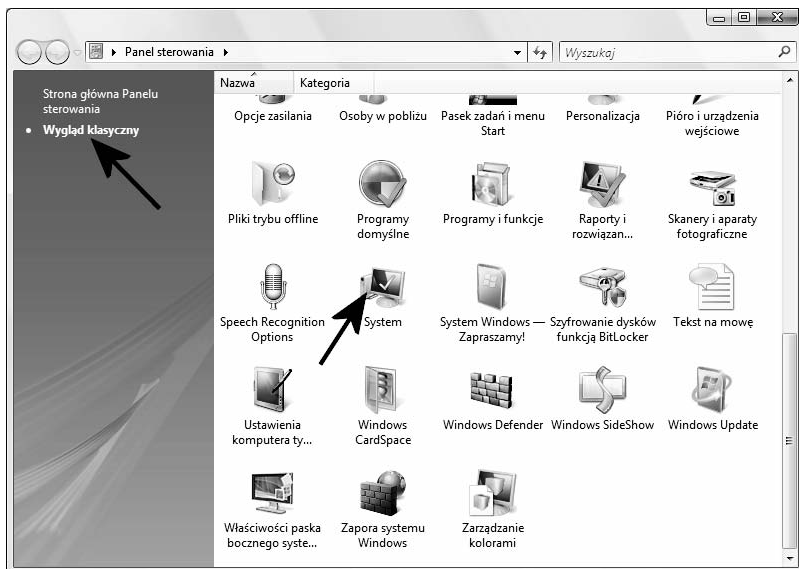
Panel sterowania
Wyszukaj

Strona główna Panelu sterowania
• Wygląd klasyczny

Nazwa
Kategoria

Opcje zasilania
Osoby w pobliżu
Pasek zadań i menu Start
Personalizacja
Pióro i urządzenia wejściowe

Pliki trybu offline
Programy domyślne
Programy i funkcje
Raporty i rozwiązan...
Skanery i aparaty fotograficzne

Speech Recognition Options
System
System Windows — Zapraszamy!
Szyfrowanie dysków funkcją BitLocker
Tekst na mowę

Ustawienia komputera ty...
Windows CardSpace
Windows Defender
Windows SideShow
Windows Update

Właściwości paska bocznego syste...
Zapora systemu Windows
Zarządzanie kolorami